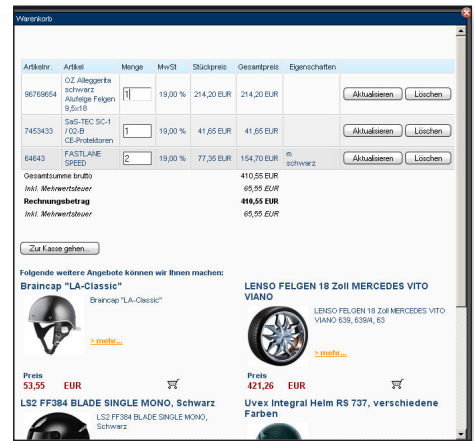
Warenkorb

| Artikelnr. | Artikel | Menge | MwSt | Stückpreis | Gesamtpreis | Eigenschaften | | |
|---|---|---|---|---|---|---|---|---|
| 96769654 | OZ Alleggerita schwarz Alufelge Felgen 9,5x18 | 1 | 19,00 % | 214,20 EUR | 214,20 EUR | | Aktualisieren | Löschen |
| 7453433 | SaS-TEC SC-1 / 02-B CE-Protektoren | 1 | 19,00 % | 41,65 EUR | 41,65 EUR | | Aktualisieren | Löschen |
| 64643 | FASTLANE SPEED | 2 | 19,00 % | 77,35 EUR | 154,70 EUR | m schwarz | Aktualisieren | Löschen |

Gesamtsumme brutto 410,55 EUR
Inkl. Mehrwertsteuer 65,55 EUR
Rechnungsbetrag 410,55 EUR
Inkl. Mehrwertsteuer 65,55 EUR

Zur Kasse gehen...

Folgende weitere Angebote können wir Ihnen machen:

Braincap "LA-Classic"
Braincap "LA-Classic"
> mehr...
Preis
53,55 EUR

LENSO FELGEN 18 Zoll MERCEDES VITO VIANO
LENSO FELGEN 18 Zoll MERCEDES VITO VIANO 639, 639/4, 63
> mehr...
Preis
421,26 EUR

LS2 FF384 BLADE SINGLE MONO, Schwarz
LS2 FF384 BLADE SINGLE MONO, Schwarz

Uvex Integral Helm RS 737, verschiedene Farben